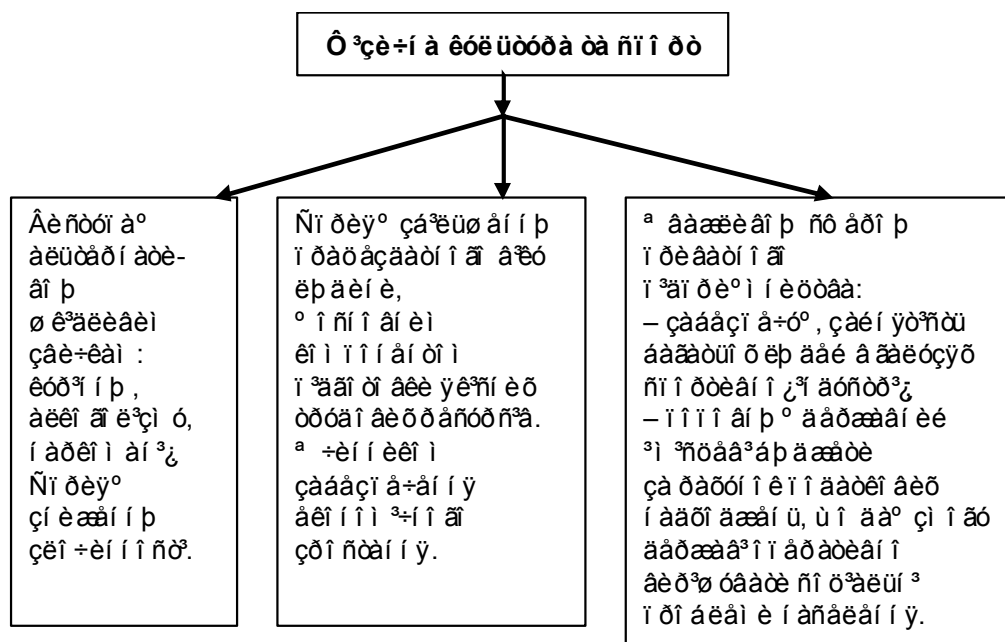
Ô³çè÷íà êóëüòóðà òà ñïîðò

Âèñòóïàº àëüòåðíàòèâîþ øê³äëèâèì çâè÷êàì: êóð³íþ, àëêîãîë³çìó, íàðêîìàí³¿. Ñïðèÿº çíèæåííþ çëî÷èííîñò³.

Ñïðèÿº çá³ëüøåííþ ïðàöåçäàòíîñò³ ëþäèíè, º îñíîâíèì êîìïîíåíòîì ï³äãîòîâêè ô³õ³âö³â ó âñ³õ ãàëóçÿõ. º ÷èííèêîì çáåðåæåííÿ çäîðîâ'ÿ åêîíîì³÷íîãî çðîñòàííÿ.

º âàæëèâîþ ñôåðîþ ïðèâàòíîãî ï³äïðèºìíèöòâà: – çàáåçïå÷óº, çàéíÿò³ñòü áàãàòüîõ ëþäåé â ãàëóçÿõ ñïîðòèâíî¿ ³íäóñòð³¿ – ïîïîâíþº äåðæàâíèé ³ ì³ñöåâ³ áþäæåòè çà ðàõóíîê ïîäàòêîâèõ íàäõîäæåíü, ùî äàº çìîãó äåðæàâ³ ïåðåðîçïîä³ëÿòè êîøòè ÷åðåç ìåõàí³çì â³äðàõóâàíü íà ñîö³àëüí³ ïîòðåáè.